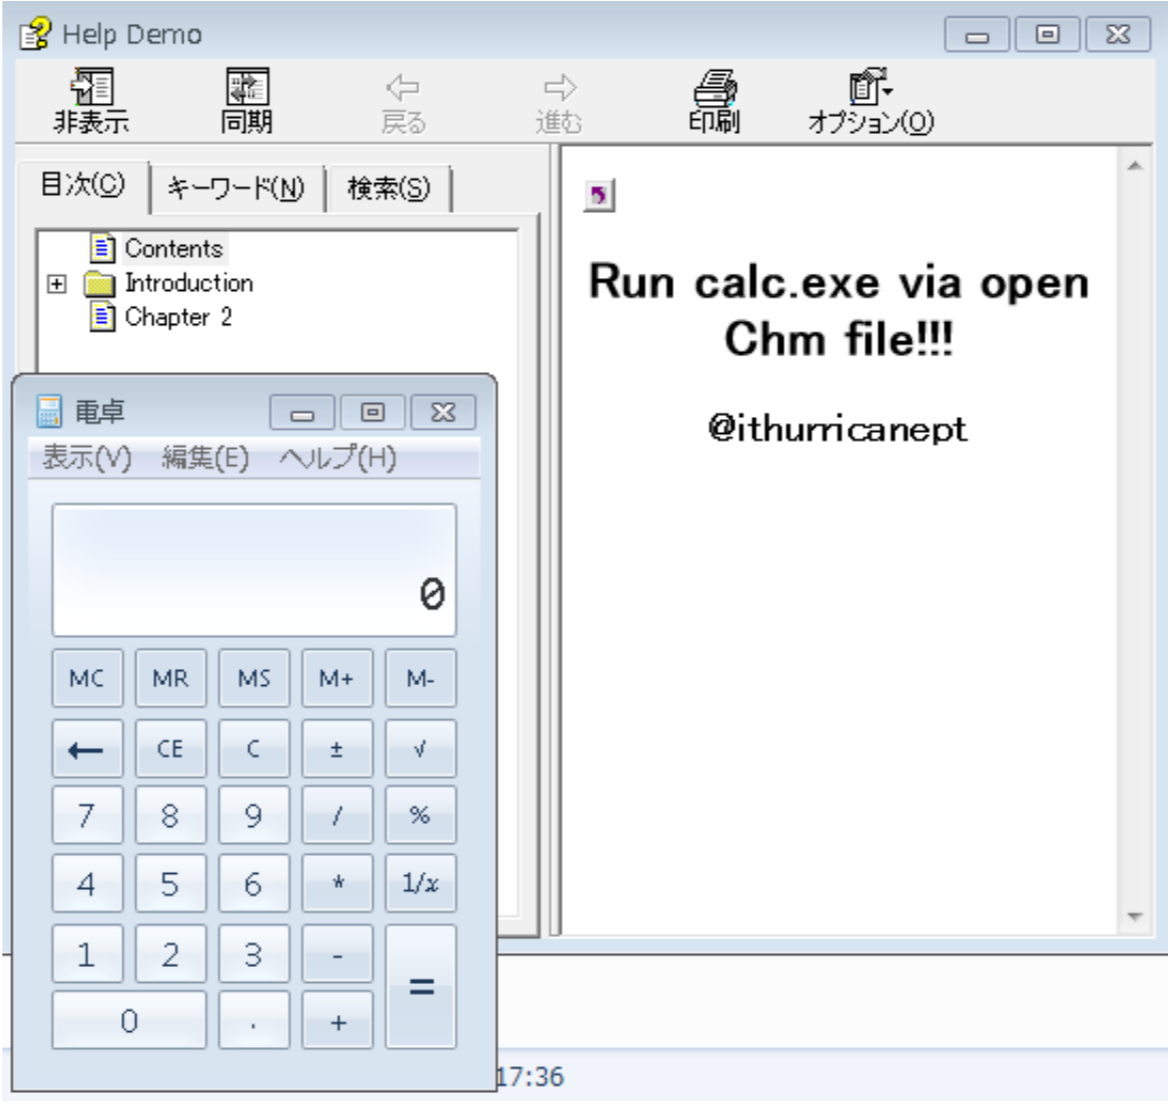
Help Demo

非表示 同期 戻る 進む 印刷 オプション(O)

目次(C) キーワード(N) 検索(S)

Contents
Introduction
Chapter 2

Run calc.exe via open Chm file!!!

@ithurricanept

電卓

表示(V) 編集(E) ヘルプ(H)

0

| MC | MR | MS | M+ | M- |
|---|---|---|---|---|
| ← | CE | C | ± | √ |
| 7 | 8 | 9 | / | % |
| 4 | 5 | 6 | * | 1/x |
| 1 | 2 | 3 | - | = |
| 0 | | . | + | |

17:36